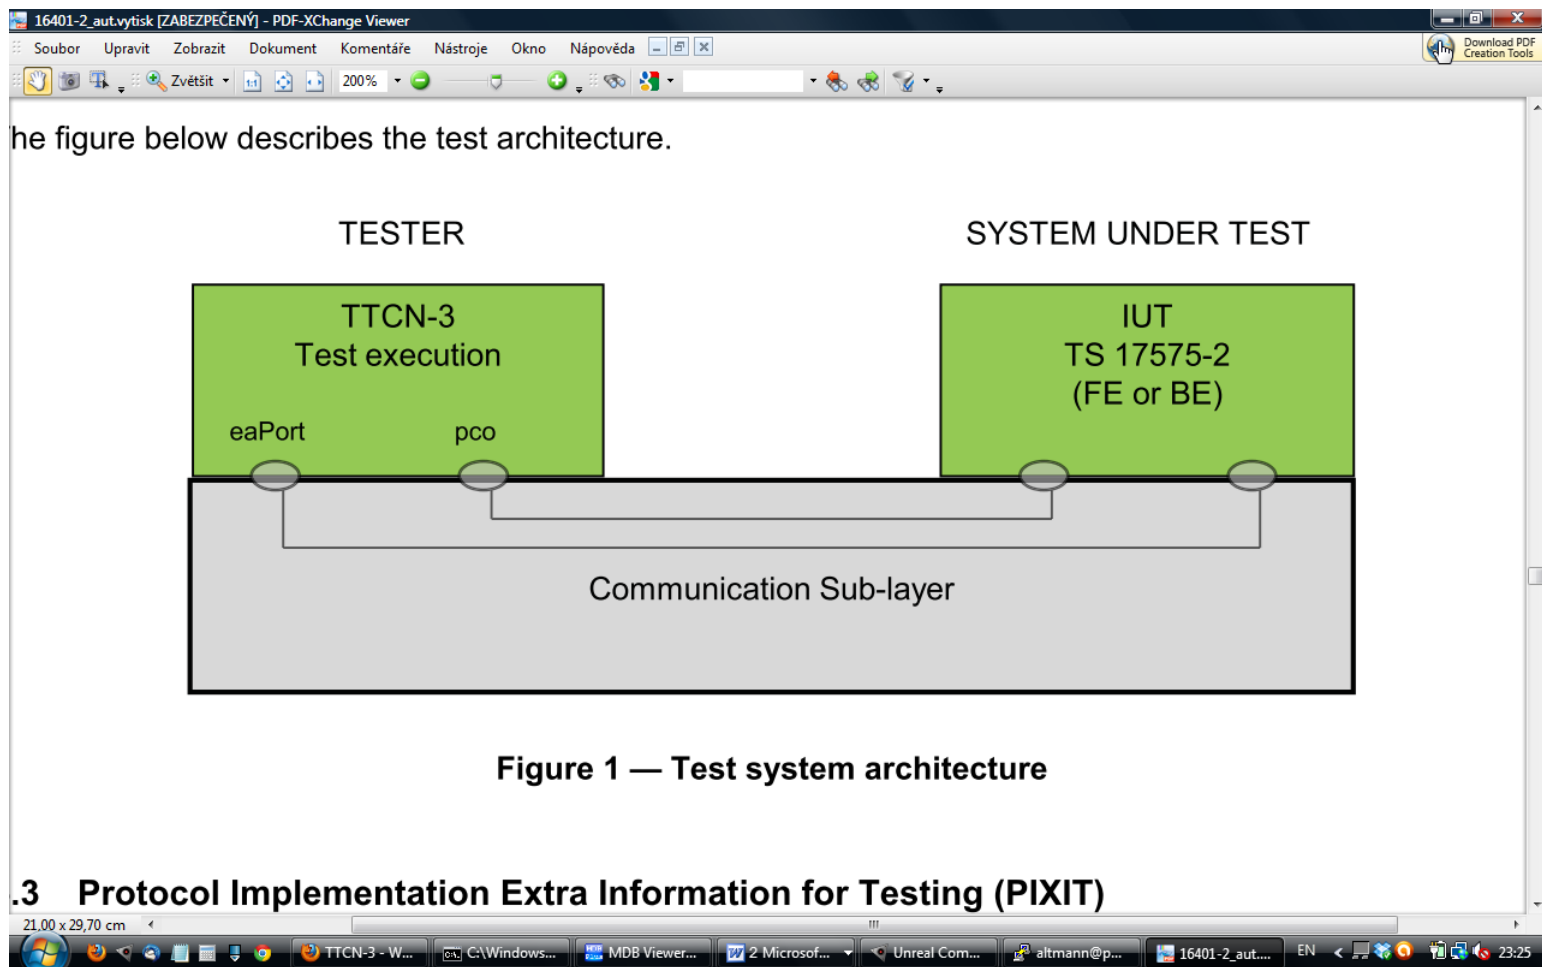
16401-2_aut.vytisk [ZABEZPEČENÝ] - PDF-XChange Viewer

Soubor Upravit Zobrazit Dokument Komentáře Nástroje Okno Nápověda

Download PDF Creation Tools

Zvětšit 200%

he figure below describes the test architecture.

TESTER

SYSTEM UNDER TEST

TTCN-3
Test execution

eaPort

pco

IUT
TS 17575-2
(FE or BE)

Communication Sub-layer

**Figure 1 — Test system architecture**

**.3 Protocol Implementation Extra Information for Testing (PIXIT)**

21,00 x 29,70 cm

TTCN-3 - W... C:\Windows... MDB Viewer... 2 Microsof... Unreal Com... altmann@p... 16401-2_aut.... EN 23:25